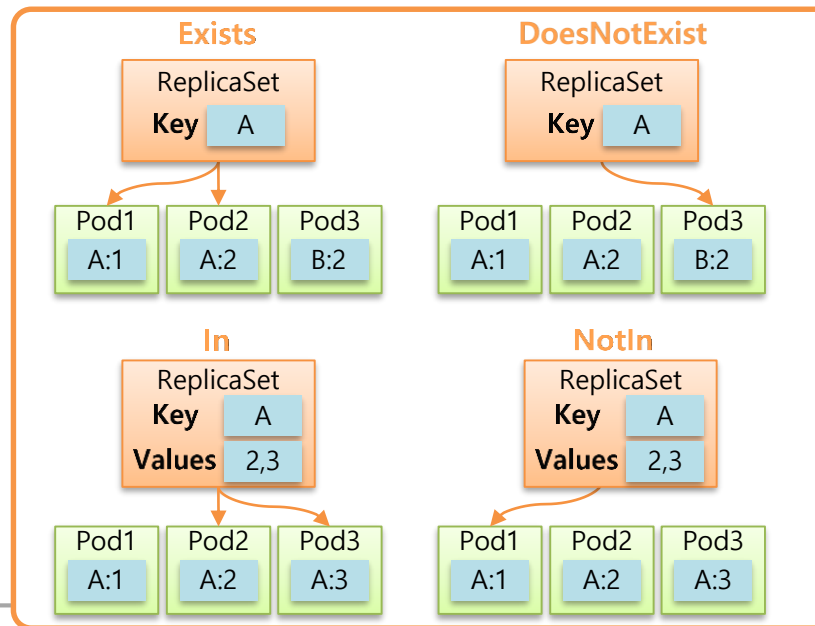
Exists

ReplicaSet
Key A

Pod1 A:1
Pod2 A:2
Pod3 B:2

DoesNotExist

ReplicaSet
Key A

Pod1 A:1
Pod2 A:2
Pod3 B:2

In

ReplicaSet
Key A
Values 2,3

Pod1 A:1
Pod2 A:2
Pod3 A:3

NotIn

ReplicaSet
Key A
Values 2,3

Pod1 A:1
Pod2 A:2
Pod3 A:3